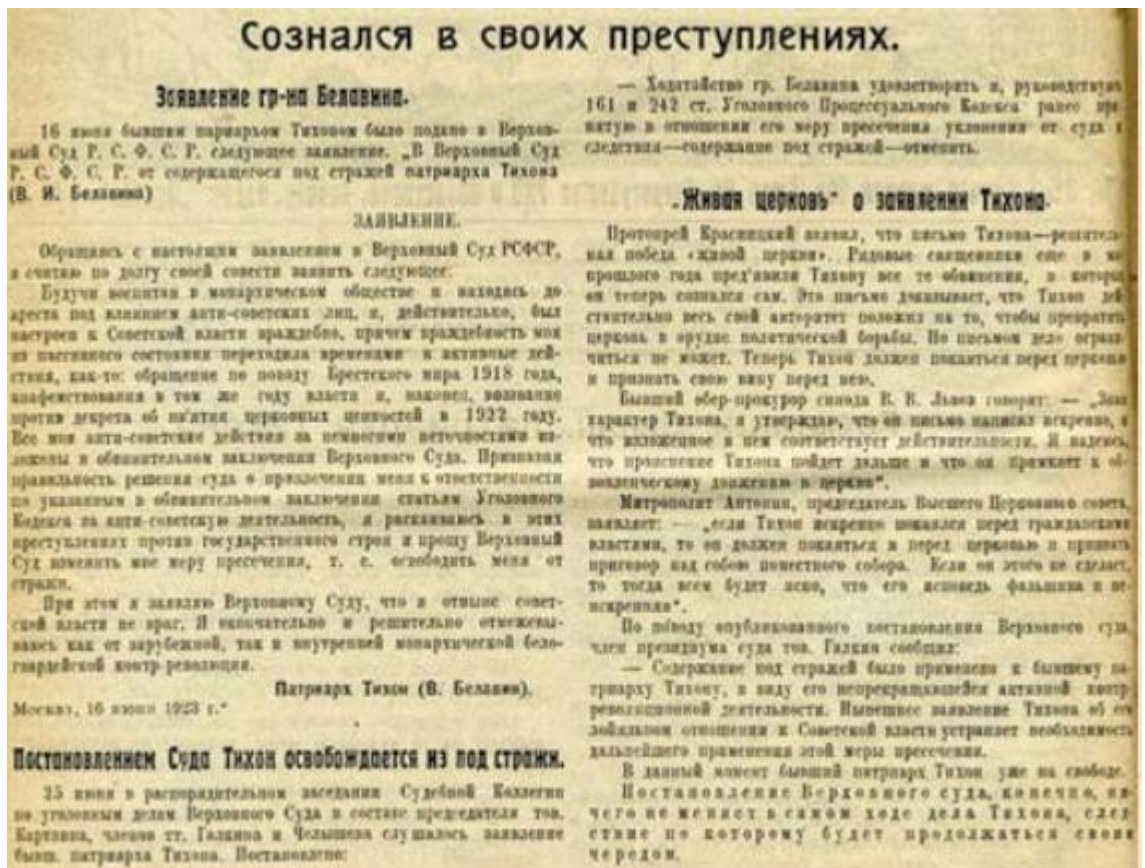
Сознался в своих преступлениях.

Заявление гр-на Белавина.

16 июня бывшим патриархом Тихоном было подано в Верховный Суд Р. С. Ф. С. Р. следующее заявление. „В Верховный Суд Р. С. Ф. С. Р. от содержащегося под стражей патриарха Тихона (В. И. Белавина)

ЗАЯВЛЕНИЕ.

Обращаясь с настоящим заявлением в Верховный Суд РСФСР, я считаю по долгу своей совести заявить следующее:

Будучи воспитан в монархическом обществе и находясь до ареста под влиянием анти-советских лиц, я, действительно, был настроен к Советской власти враждебно, причем враждебность моя из пассивного состояния переходила временами к активным действиям, как-то: обращение по поводу Брестского мира 1918 года, анафематствования в том же году власти и, наконец, воззвание против декрета об изъятии церковных ценностей в 1922 году. Все мои анти-советские действия за немногими неточностями изложены в обвинительном заключении Верховного Суда. Признавая правильность решения суда о привлечении меня к ответственности по указанным в обвинительном заключении статьям Уголовного Кодекса за анти-советскую деятельность, я раскаиваюсь в этих проступках против государственного строя и прошу Верховный Суд изменить мне меру пресечения, т. е. освободить меня от стражи.

При этом я заявляю Верховному Суду, что я отныне советской власти не враг. Я окончательно и решительно отмежевываюсь как от зарубежной, так и внутренней монархической белогвардейской контр-революции.

Патриарх Тихон (В. Белавин).

Москва, 16 июня 1923 г."

Постановлением Суда Тихон освобождается из под стражи.

25 июня в распорядительном заседании Судебной Коллегии по уголовным делам Верховного Суда в составе председателя тов. Карклина, членов тт. Галкина и Челышева слушалось заявление быв. патриарха Тихона. Постановлено:

— Ходатайство гр. Белавина удовлетворить и, руководствуясь 161 и 242 ст. Уголовного Процессуального Кодекса ранее принятую в отношении его меру пресечения уклонения от суда и следствия—содержание под стражей—отменить.

„Живая церковь" о заявлении Тихона.

Протоиерей Красницкий заявил, что письмо Тихона—решительная победа «живой церкви». Рядовые священники еще в мае прошлого года пред'явили Тихону все те обвинения, в которых он теперь сознался сам. Это письмо доказывает, что Тихон действительно весь свой авторитет положил на то, чтобы превратить церковь в орудие политической борьбы. Но письмом дело ограничиться не может. Теперь Тихон должен покаяться перед церковью и признать свою вину перед нею.

Бывший обер-прокурор синода В. В. Львов говорит: — „Зная характер Тихона, я утверждаю, что его письмо написано искренно, и что изложенное в нем соответствует действительности. Я надеюсь, что прозрение Тихона пойдет дальше и что он примкнет к обновленческому движению в церкви".

Митрополит Антонин, председатель Высшего Церковного совета, заявляет: — „если Тихон искренне покаялся перед гражданскими властями, то он должен покаяться и перед церковью и принять приговор над собою поместного собора. Если он этого не сделает, то тогда всем будет ясно, что его исповедь фальшива и неискренняя".

По поводу опубликованного постановления Верховного суда, член президиума суда тов. Галкин сообщил:

— Содержание под стражей было применено к бывшему патриарху Тихону, в виду его непрекращавшейся активной контрреволюционной деятельности. Нынешнее заявление Тихона об его лойяльном отношении к Советской власти устраняет необходимость дальнейшего применения этой меры пресечения.

В данный момент бывший патриарх Тихон уже на свободе.

Постановление Верховного суда, конечно, ничего не меняет в самом ходе дела Тихона, следствие по которому будет продолжаться своим чередом.